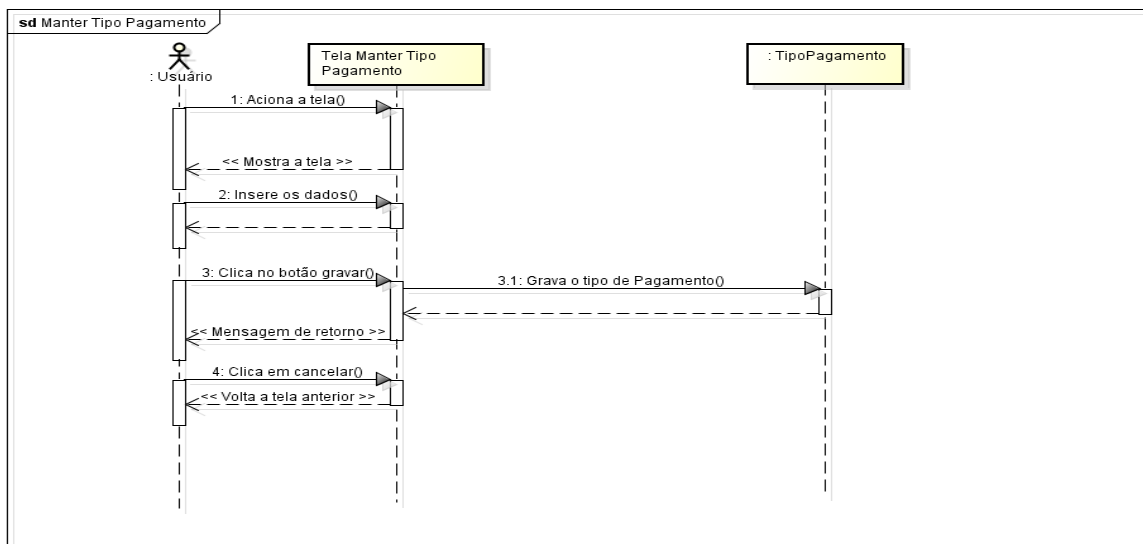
**sd** Manter Tipo Pagamento

: Usuário

Tela Manter Tipo Pagamento

: TipoPagamento

1: Aciona a tela()

<< Mostra a tela >>

2: Insere os dados()

3: Clica no botão gravar()

3.1: Grava o tipo de Pagamento()

<< Mensagem de retorno >>

4: Clica em cancelar()

<< Volta a tela anterior >>